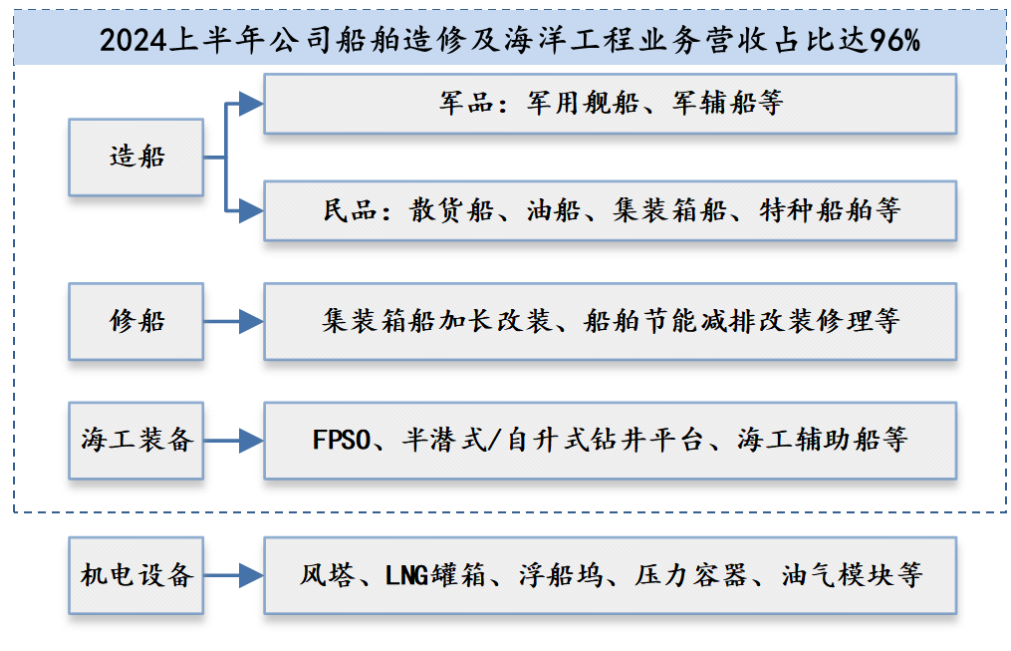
2024上半年公司船舶造修及海洋工程业务营收占比达96%

造船

军品：军用舰船、军辅船等

民品：散货船、油船、集装箱船、特种船舶等

修船

集装箱船加长改装、船舶节能减排改装修理等

海工装备

FPSO、半潜式/自升式钻井平台、海工辅助船等

机电设备

风塔、LNG罐箱、浮船坞、压力容器、油气模块等